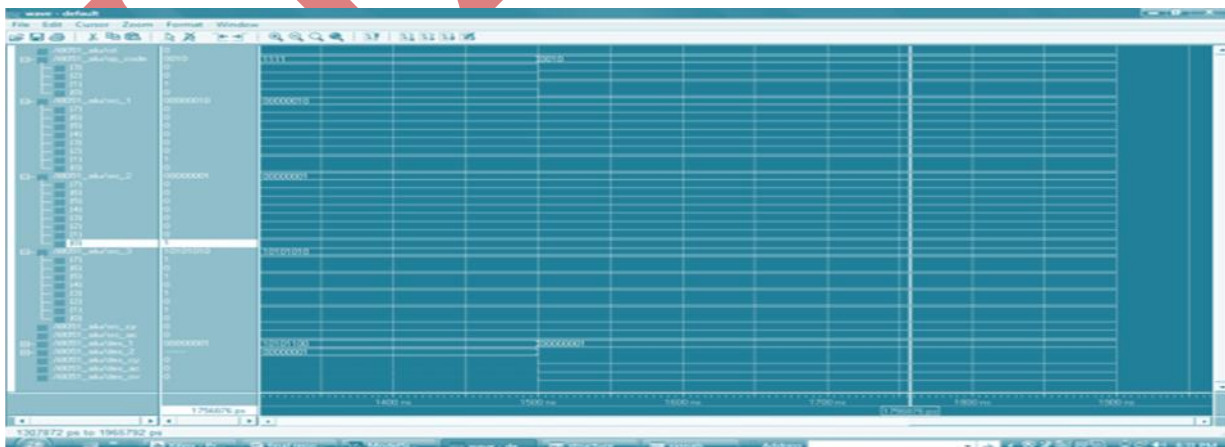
wave - default
File Edit Cursor Zoom Format Window

/i8051_alu/rst
/i8051_alu/op_code
/i8051_alu/src_1
/i8051_alu/src_2
/i8051_alu/src_3
/i8051_alu/src_cy
/i8051_alu/src_ac
/i8051_alu/des_1
/i8051_alu/des_2
/i8051_alu/des_cy
/i8051_alu/des_ac
/i8051_alu/des_ov

0
0010
00000010
00000001
00000001

1111
0010
00000010
00000001
10101010
00000001
00000001

1400 ns
1500 ns
1600 ns
1700 ns
1800 ns
1900 ns
1756876 ps
1756876 ps
1307872 ps to 1965792 ps